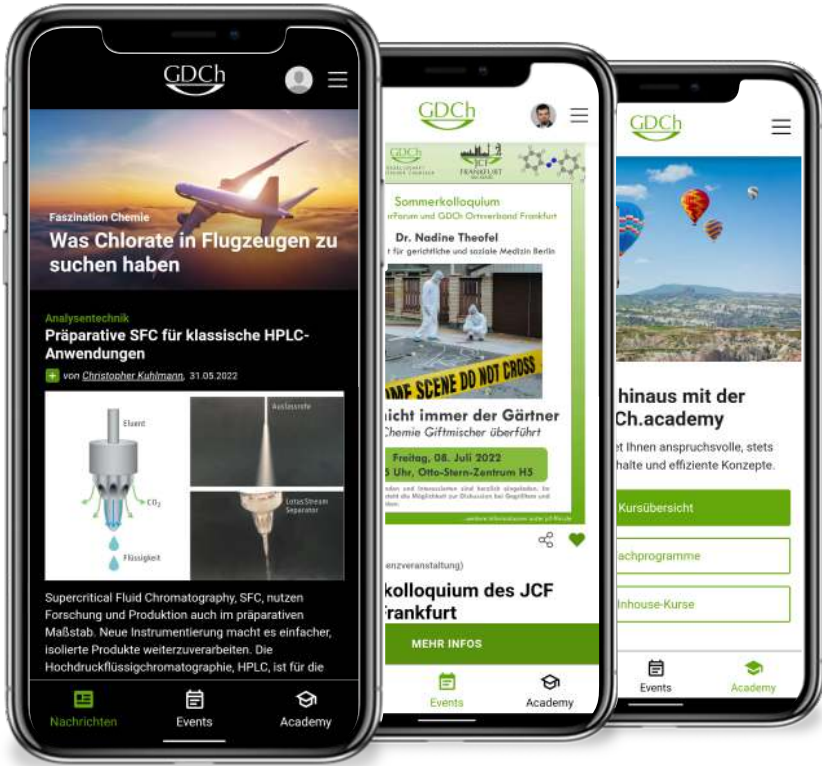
GDCh

Faszination Chemie

Was Chlorate in Flugzeugen zu suchen haben

Analysentechnik

Präparative SFC für klassische HPLC-Anwendungen

+ von Christopher Kuhlmann, 31.05.2022

Eluent

Auslassrohr

$CO_2$

Flüssigkeit

LotusStream Separator

Supercritical Fluid Chromatography, SFC, nutzen Forschung und Produktion auch im präparativen Maßstab. Neue Instrumentierung macht es einfacher, isolierte Produkte weiterzuverarbeiten. Die Hochdruckflüssigchromatographie, HPLC, ist für die

Nachrichten

Events

Academy

GDCh

GDCh

JCF FRANKFURT

Sommerkolloquium

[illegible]rForum und GDCh Ortsverband Frankfurt

Dr. Nadine Theofel

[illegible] für gerichtliche und soziale Medizin Berlin

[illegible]ME SCENE DO NOT CROSS

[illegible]nicht immer der Gärtner

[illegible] Chemie Giftmischer überführt

Freitag, 08. Juli 2022

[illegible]5 Uhr, Otto-Stern-Zentrum H5

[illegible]

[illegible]enzveranstaltung)

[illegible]kolloquium des JCF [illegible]rankfurt

MEHR INFOS

Events

Academy

GDCh

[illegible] hinaus mit der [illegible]Ch.academy

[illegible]t Ihnen anspruchsvolle, stets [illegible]halte und effiziente Konzepte.

Kursübersicht

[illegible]achprogramme

Inhouse-Kurse

Events

Academy